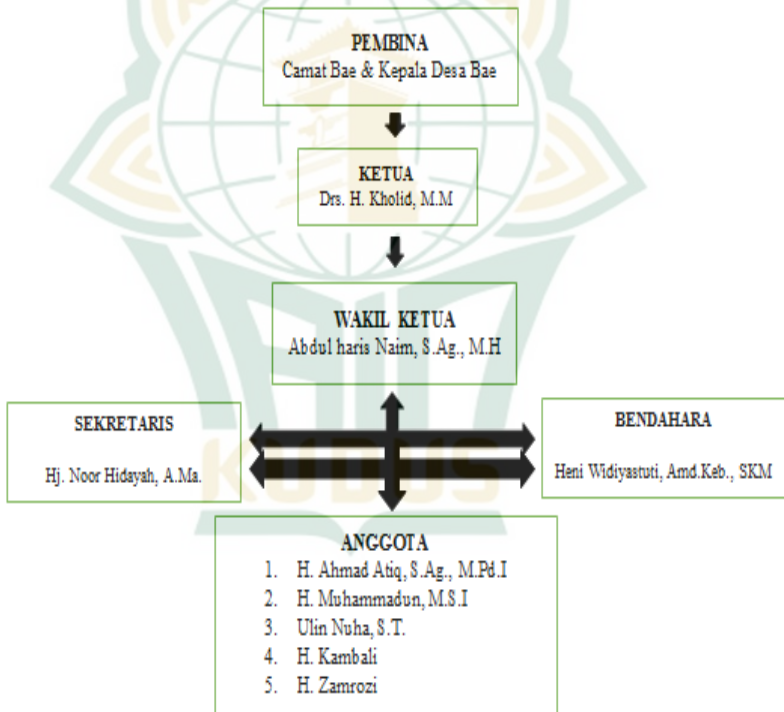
PEMBINA
Camat Bae & Kepala Desa Bae

KETUA
Drs. H. Kholid, M.M

WAKIL KETUA
Abdul haris Naim, S.Ag., M.H

SEKRETARIS
Hj. Noor Hidayah, A.Ma.

BENDAHARA
Heni Widiyastuti, Amd.Keb., SKM

ANGGOTA
1. H. Ahmad Atiq, S.Ag., M.Pd.I
2. H. Muhammadun, M.S.I
3. Ulin Nuha, S.T.
4. H. Kambali
5. H. Zamrozi